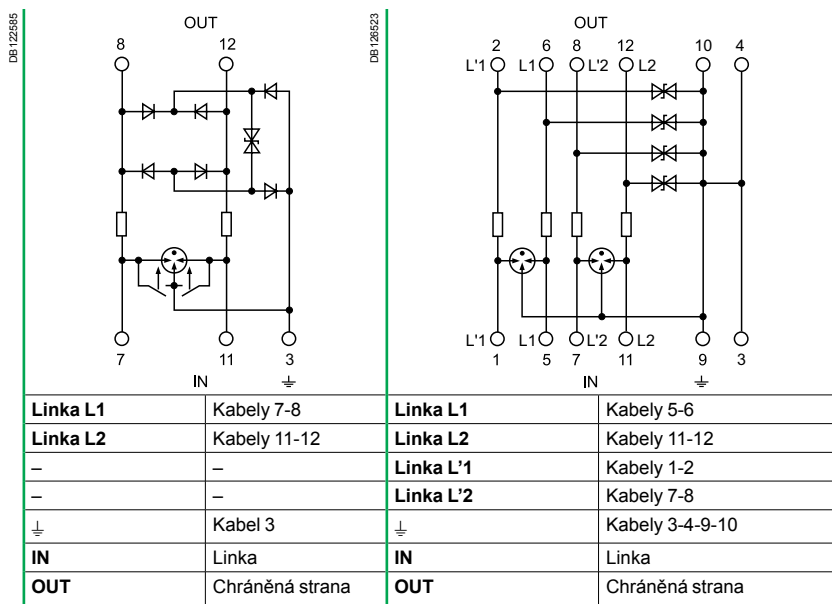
DB122585

OUT

8 12

7 11 3

IN ⏚

| Linka L1 | Kabely 7-8 |
|---|---|
| Linka L2 | Kabely 11-12 |
| – | – |
| – | – |
| ⏚ | Kabel 3 |
| IN | Linka |
| OUT | Chráněná strana |

DB126523

OUT

2 6 8 12 10 4

L'1 L1 L'2 L2

L'1 L1 L'2 L2

1 5 7 11 9 3

IN ⏚

| Linka L1 | Kabely 5-6 |
|---|---|
| Linka L2 | Kabely 11-12 |
| Linka L'1 | Kabely 1-2 |
| Linka L'2 | Kabely 7-8 |
| ⏚ | Kabely 3-4-9-10 |
| IN | Linka |
| OUT | Chráněná strana |